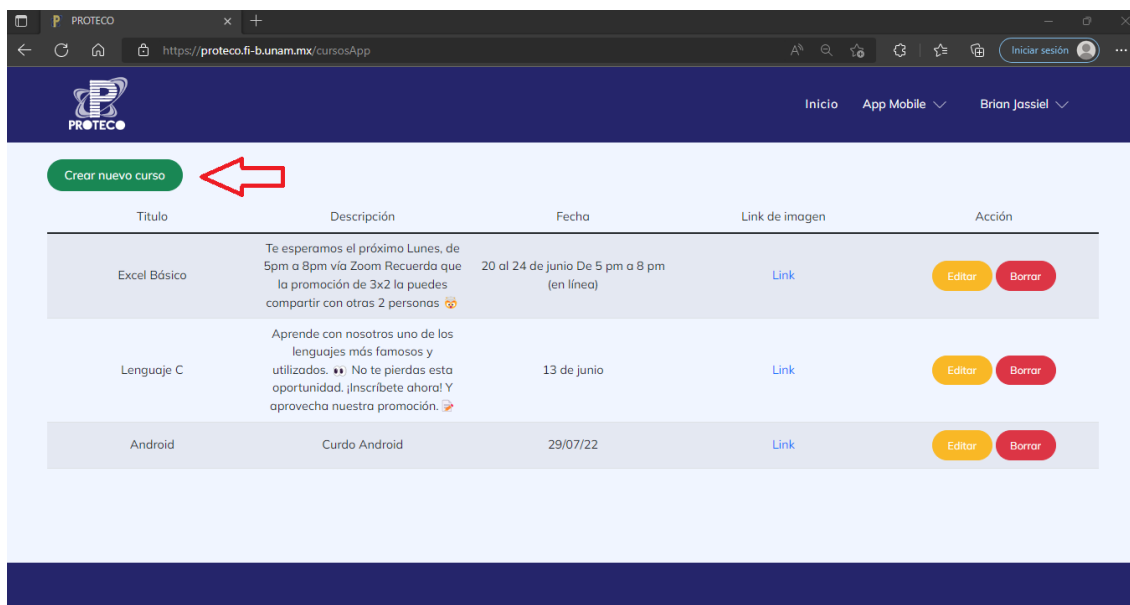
PROTECO

https://proteco.fi-b.unam.mx/cursosApp

Iniciar sesión

PROTECO

Inicio App Mobile Brian Jassiel

Crear nuevo curso

| Titulo | Descripción | Fecha | Link de imagen | Acción |
|---|---|---|---|---|
| Excel Básico | Te esperamos el próximo Lunes, de 5pm a 8pm vía Zoom Recuerda que la promoción de 3x2 la puedes compartir con otras 2 personas 😻 | 20 al 24 de junio De 5 pm a 8 pm (en línea) | Link | Editar Borrar |
| Lenguaje C | Aprende con nosotros uno de los lenguajes más famosos y utilizados. 👀 No te pierdas esta oportunidad. ¡Inscríbete ahora! Y aprovecha nuestra promoción. 📝 | 13 de junio | Link | Editar Borrar |
| Android | Curdo Android | 29/07/22 | Link | Editar Borrar |